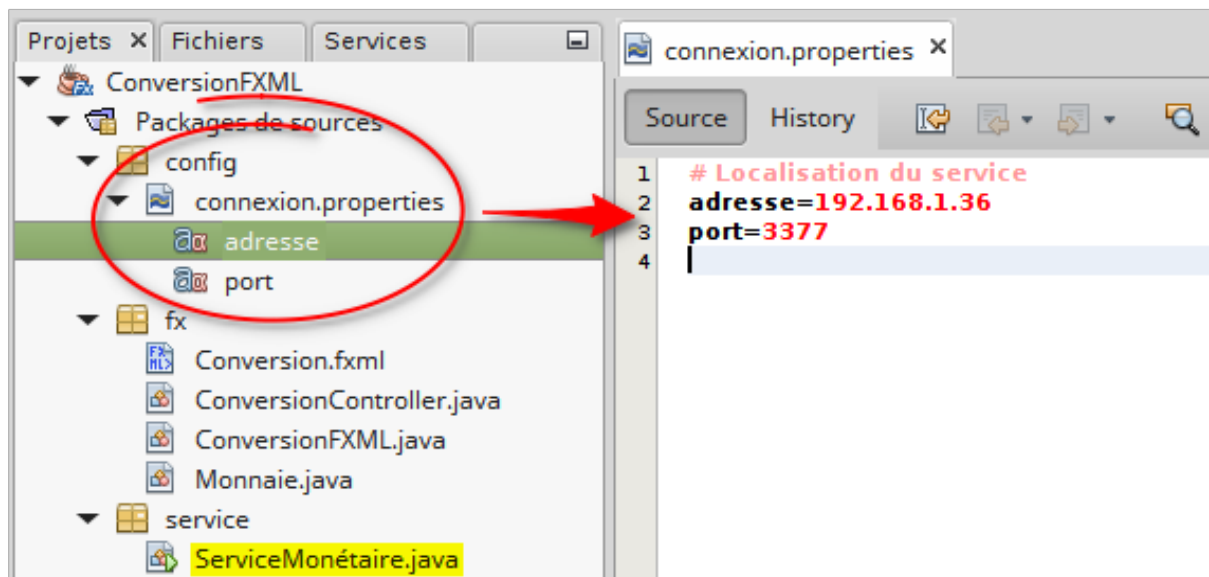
Projets ✕ Fichiers Services

ConversionFXML
Packages de sources
config
connexion.properties
adresse
port
fx
Conversion.fxml
ConversionController.java
ConversionFXML.java
Monnaie.java
service
ServiceMonétaire.java

connexion.properties ✕

Source History

1 # Localisation du service
2 adresse=192.168.1.36
3 port=3377
4